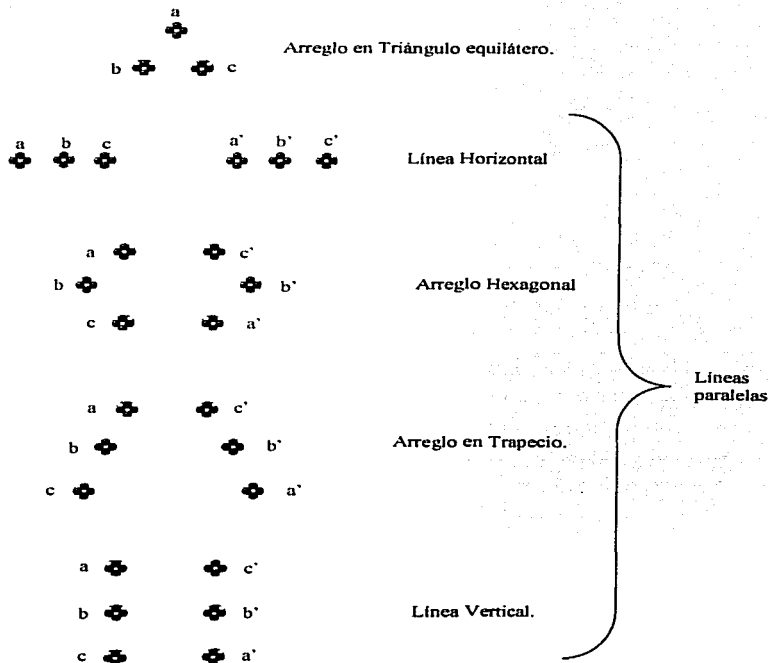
a

b c

Arreglo en Triángulo equilátero.

a b c a' b' c'

Línea Horizontal

a c'

b b'

c a'

Arreglo Hexagonal

a c'

b b'

c a'

Arreglo en Trapecio.

a c'

b b'

c a'

Línea Vertical.

Líneas paralelas